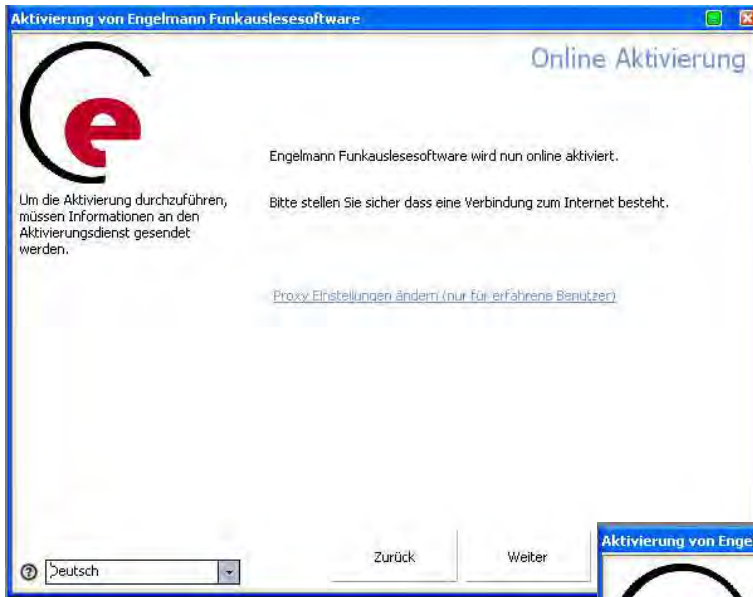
Aktivierung von Engelmann Funkauslesesoftware

Online Aktivierung

Um die Aktivierung durchzuführen, müssen Informationen an den Aktivierungsdienst gesendet werden.

Engelmann Funkauslesesoftware wird nun online aktiviert.

Bitte stellen Sie sicher dass eine Verbindung zum Internet besteht.

Proxy Einstellungen ändern (nur für erfahrene Benutzer)

Deutsch

Zurück

Weiter

Aktivierung von Enge